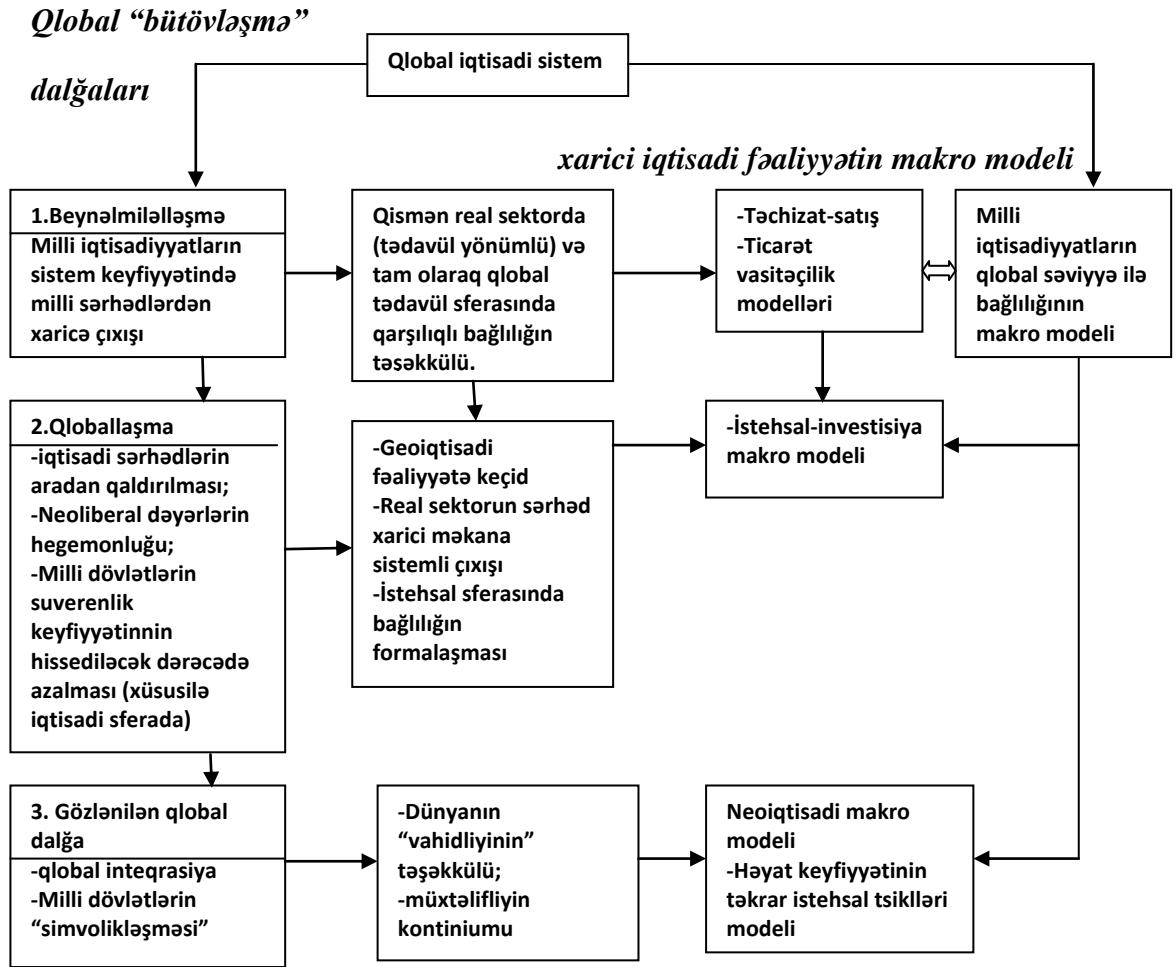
Qlobal "bütövləşmə" dalğaları

Qlobal iqtisadi sistem

xarici iqtisadi fəaliyyətin makro modeli

1.Beynəlmiləlləşmə
Milli iqtisadiyyatların sistem keyfiyyətində milli sərhədlərdən xaricə çıxışı

Qismən real sektorda (tədavül yönümlü) və tam olaraq qlobal tədavül sferasında qarşılıqlı bağlılığın təşəkkülü.

-Təchizat-satış
-Ticarət vasitəçilik modelləri

Milli iqtisadiyyatların qlobal səviyyə ilə bağlılığının makro modeli

2.Qloballaşma
-iqtisadi sərhədlərin aradan qaldırılması;
-Neoliberal dəyərlərin hegemonluğu;
-Milli dövlətlərin suverenlik keyfiyyətinnin hissediləcək dərəcədə azalması (xüsusilə iqtisadi sferada)

-Geoiqtisadi fəaliyyətə keçid
-Real sektorun sərhəd xarici məkana sistemli çıxışı
-İstehsal sferasında bağlılığın formalaşması

-İstehsal-investisiya makro modeli

3. Gözlənilən qlobal dalğa
-qlobal inteqrasiya
-Milli dövlətlərin "simvolikləşməsi"

-Dünyanın "vahidliyinin" təşəkkülü;
-müxtəlifliyin kontiniumu

Neoiqtisadi makro modeli
-Həyat keyfiyyətinin təkrar istehsal tsiklləri modeli